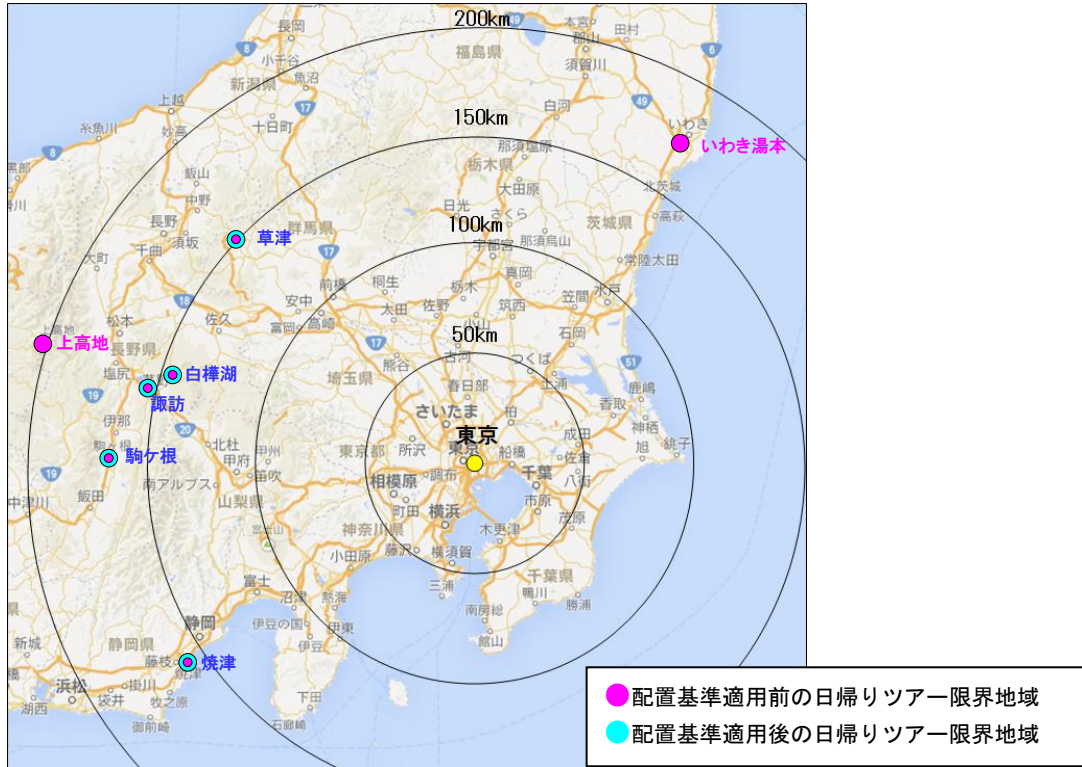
200km
150km
100km
50km
いわき湯本
草津
上高地
白樺湖
諏訪
駒ケ根
東京
焼津
長岡
福島県
新潟県
十日町
栃木県
群馬県
茨城県
長野県
埼玉県
さいたま
東京都
相模原
横浜
千葉
千葉県
神奈川県
山梨県
静岡県
静岡
浜松
富士
甲府
松本
宇都宮
日光
水戸
前橋
高崎
太田
佐野
つくば
成田
銚子
木更津
横須賀
館山
下田
伊豆
沼津
藤枝
袋井
伊那
飯田
塩尻
佐久
安中
白河
那須塩原
大田原
北茨城
日立
常陸太田
笠間
石岡
古河
春日部
柏
船橋
所沢
八王子
町田
藤沢
小田原
厚木
三浦
南房総
鴨川
勝浦
市原
香取
鹿嶋
神栖
旭
茂原
八街
佐倉
土浦
真岡
栃木
桐生
熊谷
富岡
中野
須坂
飯山
上越
妙高
糸魚川
魚沼
小千谷
南アルプス
笛吹
北杜
甲州
伊豆の国
伊東
掛川
牧之原
湖西
新城
中津川
駒ヶ根
大町
千曲
石和
さくら
那須烏山
須賀川
本宮
配置基準適用前の日帰りツアー限界地域
配置基準適用後の日帰りツアー限界地域